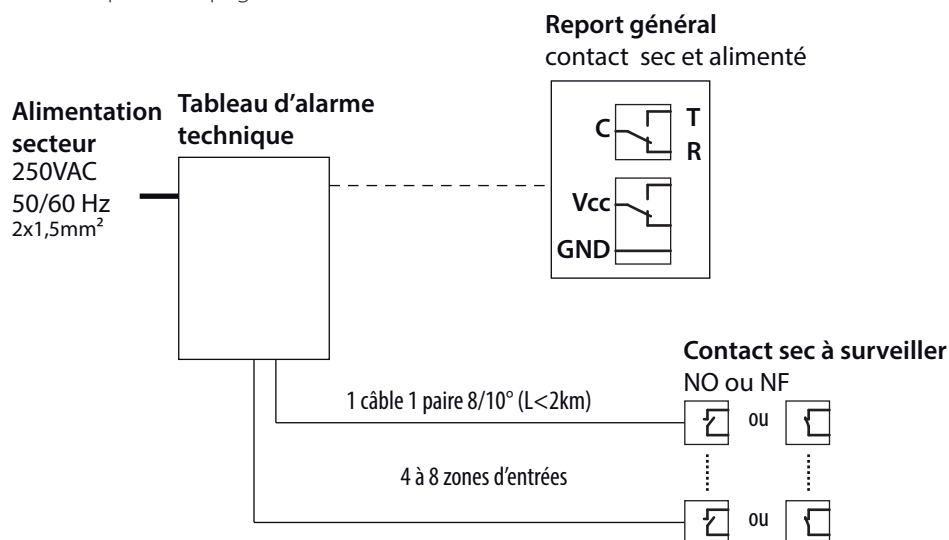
Report général
contact sec et alimenté

Alimentation secteur
250VAC
50/60 Hz
2x1,5mm²

Tableau d'alarme technique

C
T
R
Vcc
GND

Contact sec à surveiller
NO ou NF

1 câble 1 paire 8/10° (L<2km)

ou

4 à 8 zones d'entrées

ou